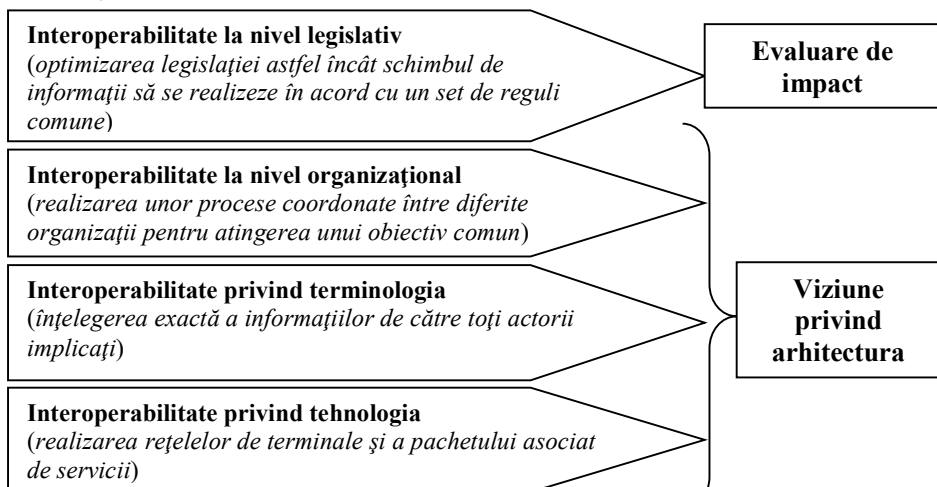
**Interoperabilitate la nivel legislativ**
(*optimizarea legislaţiei astfel încât schimbul de informaţii să se realizeze în acord cu un set de reguli comune*)

**Evaluare de impact**

**Interoperabilitate la nivel organizaţional**
(*realizarea unor procese coordonate între diferite organizaţii pentru atingerea unui obiectiv comun*)

**Interoperabilitate privind terminologia**
(*înţelegerea exactă a informaţiilor de către toţi actorii implicaţi*)

**Interoperabilitate privind tehnologia**
(*realizarea reţelelor de terminale şi a pachetului asociat de servicii*)

**Viziune privind arhitectura**